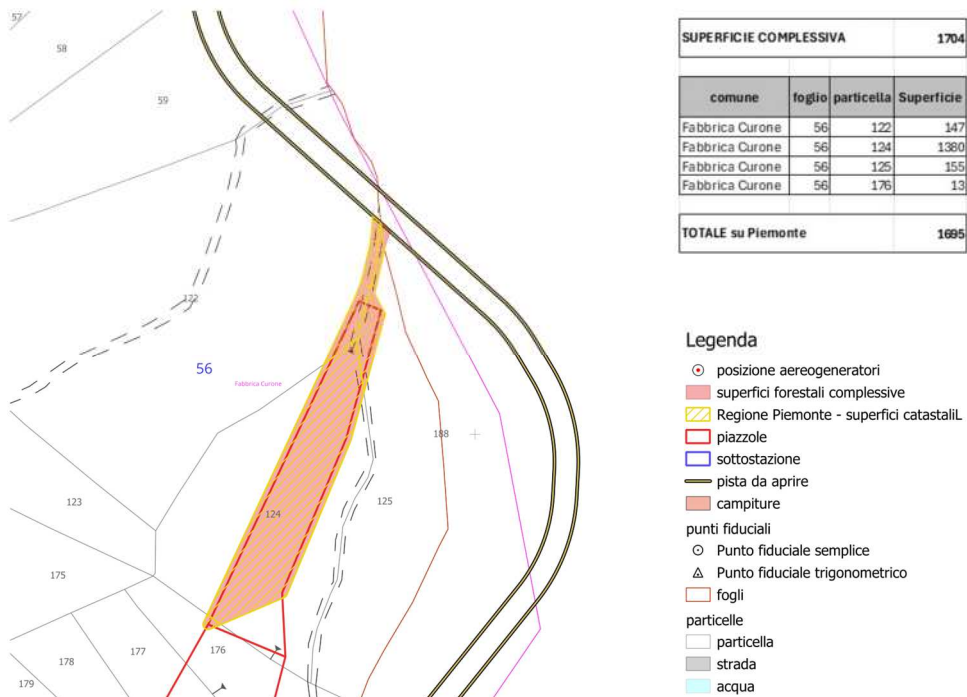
57
58
59
122
56
Fabbrica Curone
188
123
124
125
175
178
177
176
179

| SUPERFICIE COMPLESSIVA | | | 1704 |
|---|---|---|---|

| comune | foglio | particella | Superficie |
|---|---|---|---|
| Fabbrica Curone | 56 | 122 | 147 |
| Fabbrica Curone | 56 | 124 | 1380 |
| Fabbrica Curone | 56 | 125 | 155 |
| Fabbrica Curone | 56 | 176 | 13 |

| TOTALE su Piemonte | | | 1695 |
|---|---|---|---|

Legenda
posizione aereogeneratori
superfici forestali complessive
Regione Piemonte - superfici catastaliL
piazzole
sottostazione
pista da aprire
campiture
punti fiduciali
Punto fiduciale semplice
Punto fiduciale trigonometrico
fogli
particelle
particella
strada
acqua